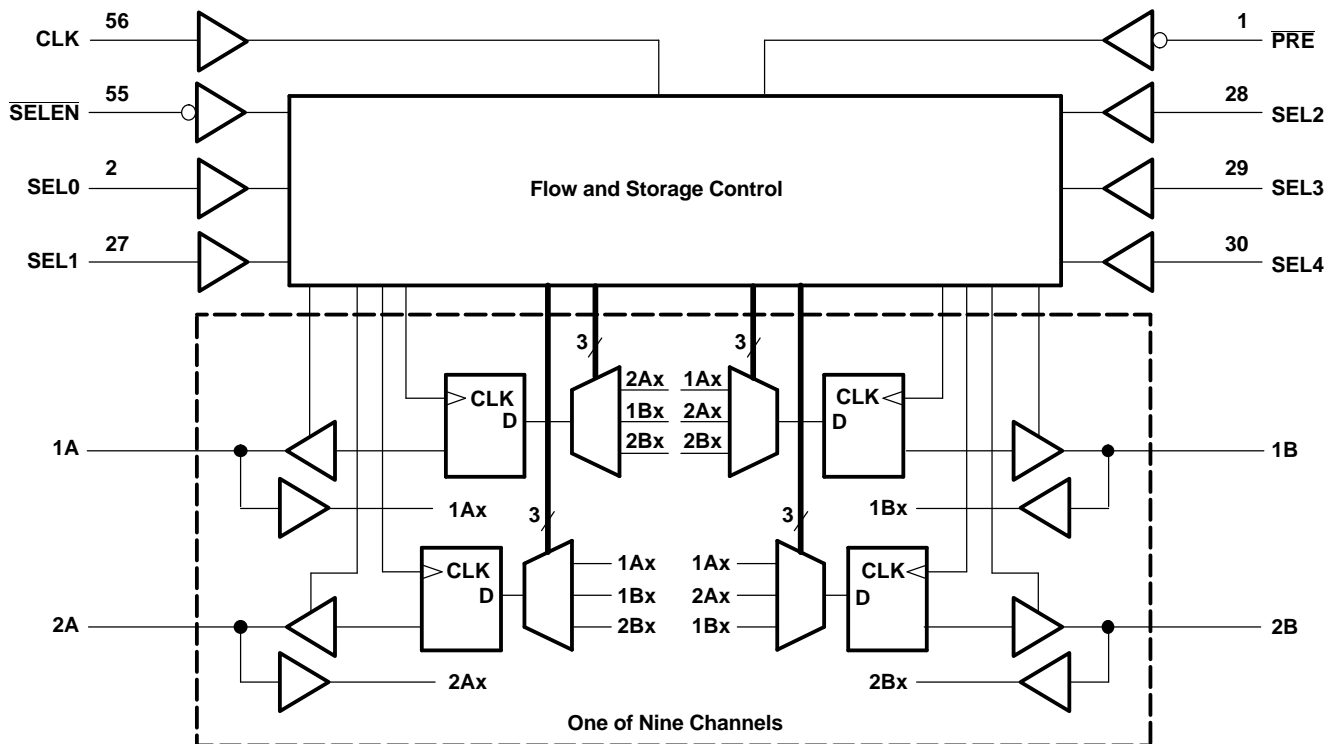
CLK 56
1 $\overline{PRE}$
$\overline{SELEN}$ 55
28 SEL2
SEL0 2
Flow and Storage Control
29 SEL3
SEL1 27
30 SEL4
3
3
CLK
D
2Ax
1Bx
2Bx
1Ax
2Ax
2Bx
CLK
D
1A
1B
1Ax
1Bx
3
3
CLK
D
1Ax
1Bx
2Bx
1Ax
2Ax
1Bx
CLK
D
2A
2B
2Ax
2Bx
One of Nine Channels